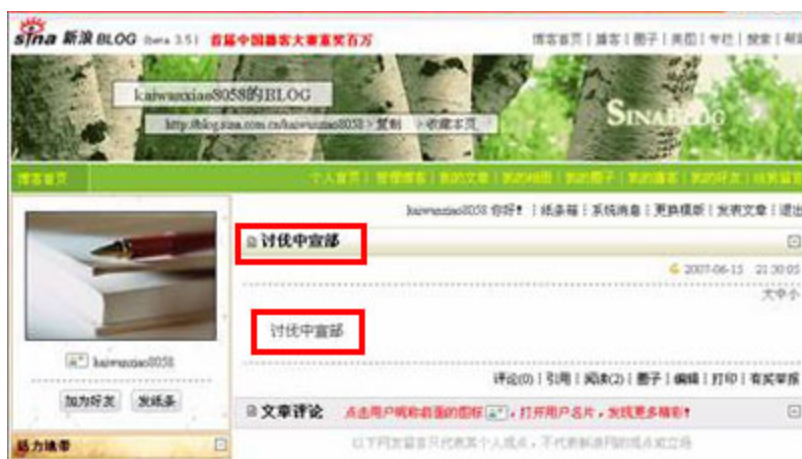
sina 新浪 BLOG (beta 3.5) 首届中国播客大赛重奖百万

博客首页 | 播客 | 圈子 | 关注 | 专栏 | 搜索 | 帮

kaiwunxiao8058的BLOG

http://blog.sina.com.cn/kaiwunxiao8058 >复制 >收藏本页

SINABLOG

博客首页

个人首页 | 管理博客 | 我的文章 | 我的相册 | 我的圈子 | 我的播客 | 我的好友 | 给我留言

kaiwunxiao8058 你好! | 纸条箱 | 系统消息 | 更换模板 | 发表文章 | 退出

讨伐中宣部

2007-06-15 21:30:05

大中小

讨伐中宣部

kaiwunxiao8058

加为好友 发纸条

评论(0) | 引用 | 阅读(2) | 圈子 | 编辑 | 打印 | 有奖举报

文章评论 点击用户昵称前面的图标 ，打开用户名片，发现更多精彩！

以下网友留言只代表其个人观点，不代表新浪网的观点或立场

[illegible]